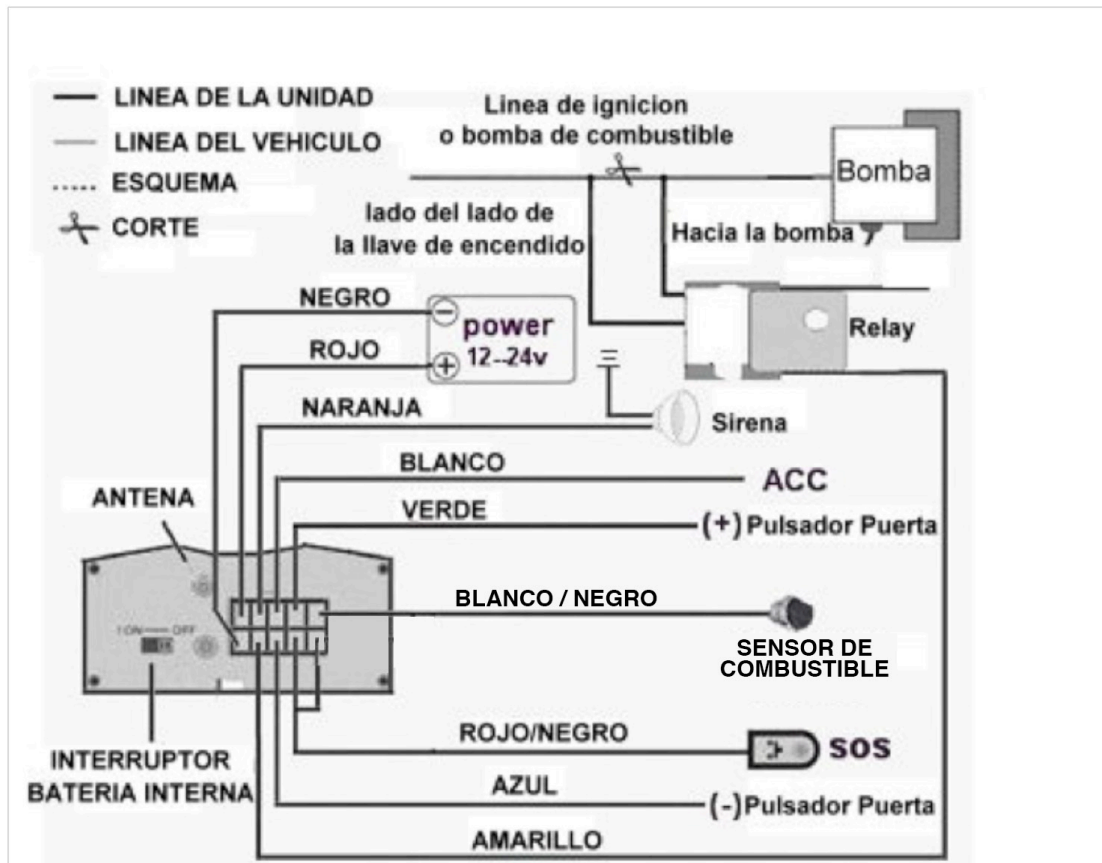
LINEA DE LA UNIDAD
LINEA DEL VEHICULO
..... ESQUEMA
CORTE

Linea de ignicion
o bomba de combustible

Bomba

lado del lado de
la llave de encendido

Hacia la bomba

NEGRO
ROJO
power
12--24v

Relay

NARANJA
Sirena

BLANCO
ACC

ANTENA

VERDE
(+) Pulsador Puerta

I ON OFF

BLANCO / NEGRO
SENSOR DE
COMBUSTIBLE

INTERRUPTOR
BATERIA INTERNA

ROJO/NEGRO
SOS

AZUL
(-)Pulsador Puerta

AMARILLO